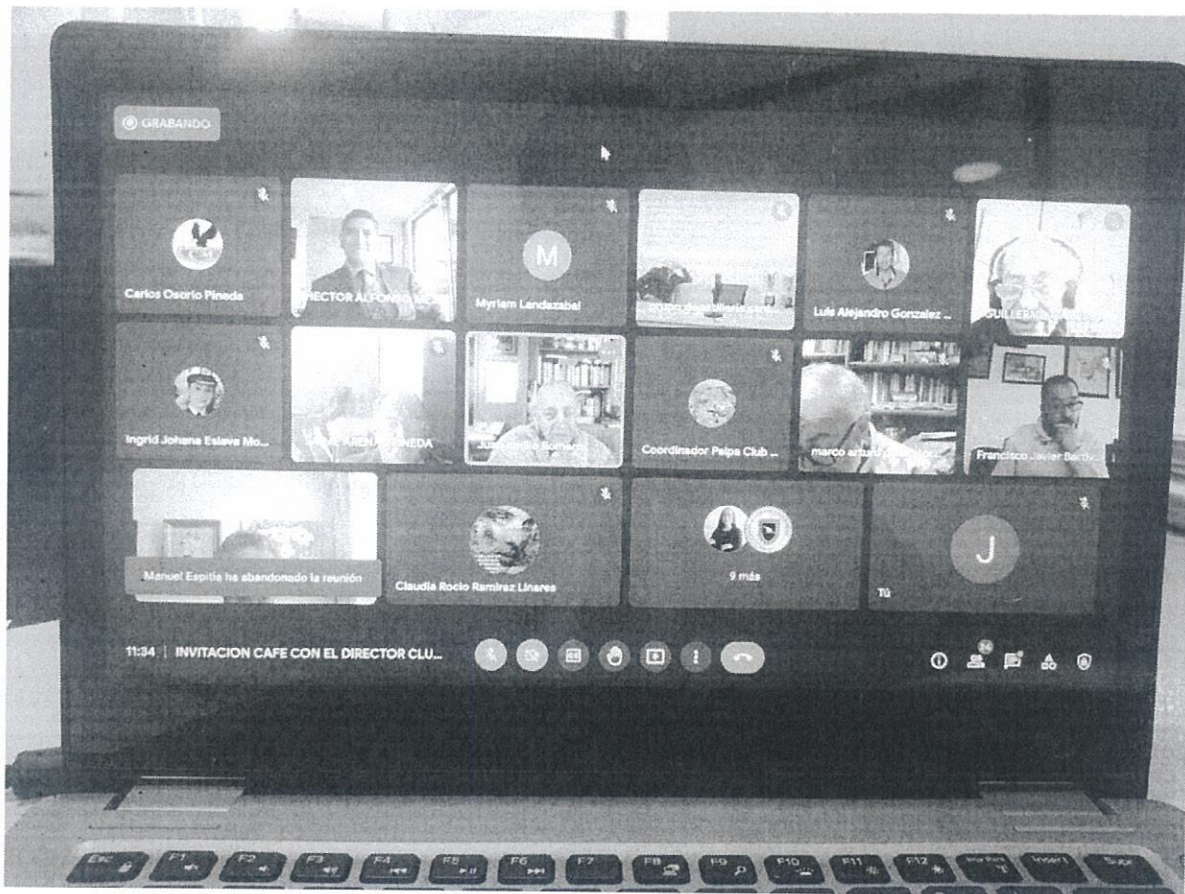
GRABANDO

Carlos Osorio Pineda

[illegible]ECTOR ALFONSO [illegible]

M

Myriam Landazabal

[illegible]

Luis Alejandro Gonzalez ...

GUILLERM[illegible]

Ingrid Johana Eslava Mo...

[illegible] ARENA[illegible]NEDA

Ju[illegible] Romero

Coordinador Pelpa Club ...

marco artur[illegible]

Francisco Javier Bardi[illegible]

Manuel Espitia ha abandonado la reunión

Claudia Rocio Ramirez Linares

9 más

J

Tú

11:34 | INVITACION CAFE CON EL DIRECTOR CLU...

24

Esc F1 F2 F3 F4 F5 F6 F7 F8 F9 F10 F11 F12 Impr Pant Insert Supr